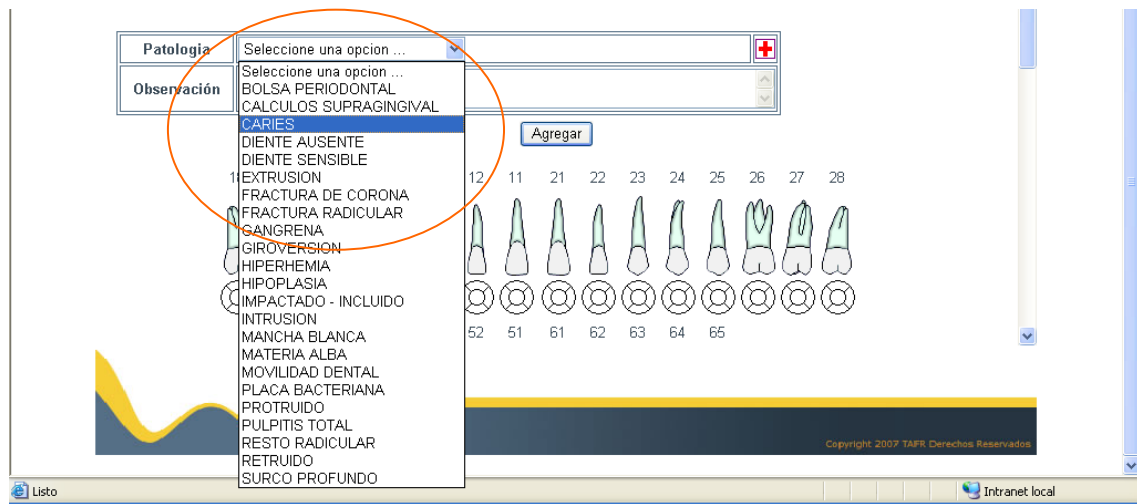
Patologia
Seleccione una opcion ...
Observación
Seleccione una opcion ...
BOLSA PERIODONTAL
CALCULOS SUPRAGINGIVAL
CARIES
DIENTE AUSENTE
DIENTE SENSIBLE
EXTRUSION
FRACTURA DE CORONA
FRACTURA RADICULAR
GANGRENA
GIROVERSION
HIPERHEMIA
HIPOPLASIA
IMPACTADO - INCLUIDO
INTRUSION
MANCHA BLANCA
MATERIA ALBA
MOVILIDAD DENTAL
PLACA BACTERIANA
PROTRUIDO
PULPITIS TOTAL
RESTO RADICULAR
RETRUIDO
SURCO PROFUNDO

Agregar

1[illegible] 12 11 21 22 23 24 25 26 27 28

52 51 61 62 63 64 65

Copyright 2007 TAFR Derechos Reservados

Listo
Intranet local